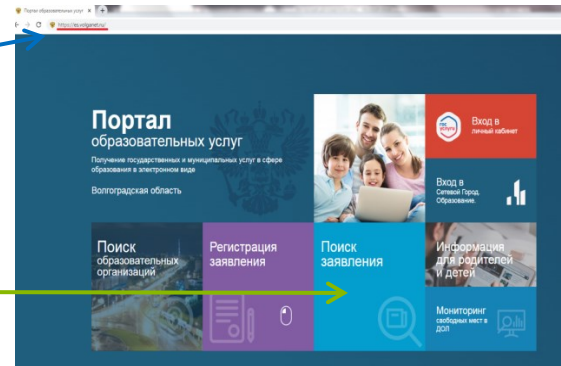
Портал образовательных услуг

https://es.volganet.ru/

Портал
образовательных услуг

Получение государственных и муниципальных услуг в сфере образования в электронном виде

Волгоградская область

Вход в личный кабинет

Вход в Сетевой Город. Образование.

Поиск образовательных организаций

Регистрация заявления

Поиск заявления

Информация для родителей и детей

Мониторинг свободных мест в ДОЛ